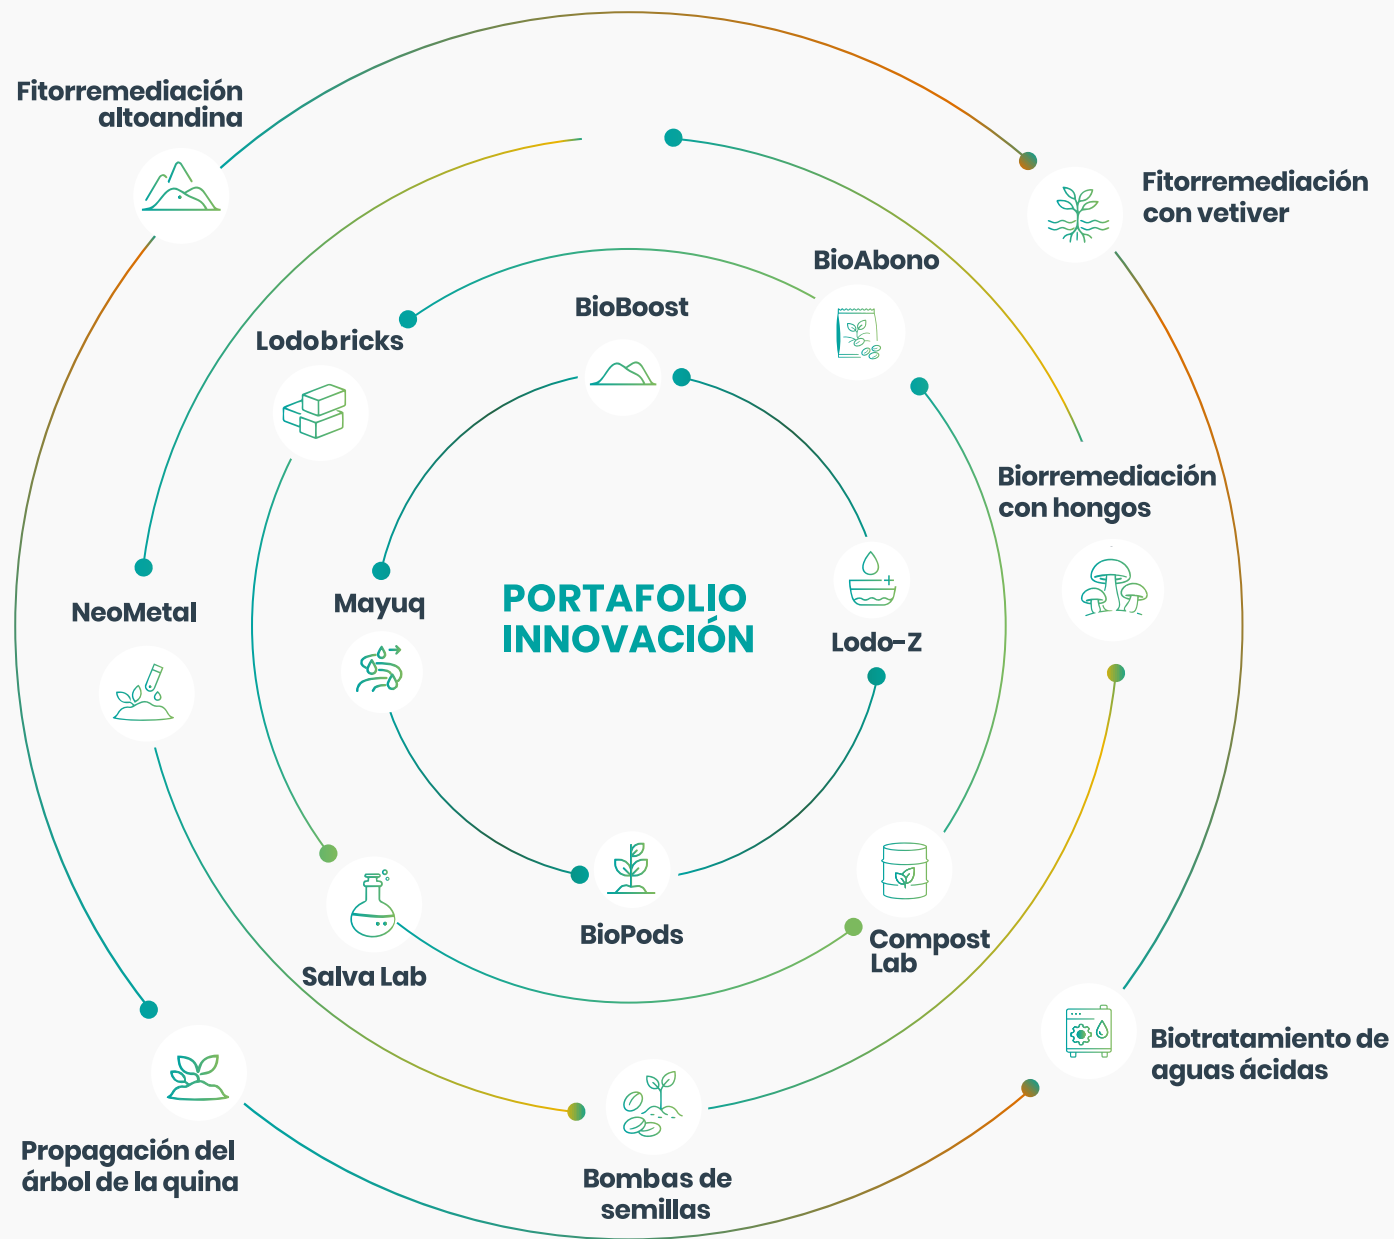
Fitorremediación altoandina

Fitorremediación con vetiver

BioAbono

BioBoost

Lodobricks

Biorremediación con hongos

PORTAFOLIO INNOVACIÓN

Mayuq

Lodo-Z

NeoMetal

BioPods

Compost Lab

Salva Lab

Biotratamiento de aguas ácidas

Propagación del árbol de la quina

Bombas de semillas